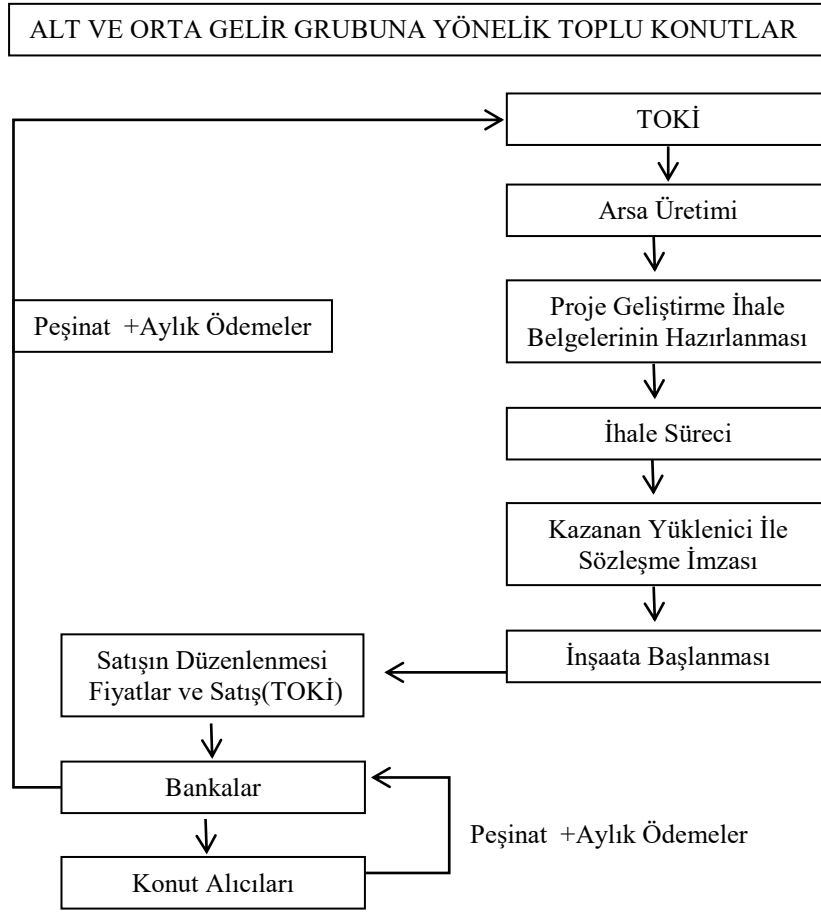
ALT VE ORTA GELİR GRUBUNA YÖNELİK TOPLU KONUTLAR

TOKİ

Arsa Üretimi

Proje Geliştirme İhale Belgelerinin Hazırlanması

İhale Süreci

Kazanan Yüklenici İle Sözleşme İmzası

İnşaata Başlanması

Peşinat +Aylık Ödemeler

Satışın Düzenlenmesi Fiyatlar ve Satış(TOKİ)

Bankalar

Konut Alıcıları

Peşinat +Aylık Ödemeler